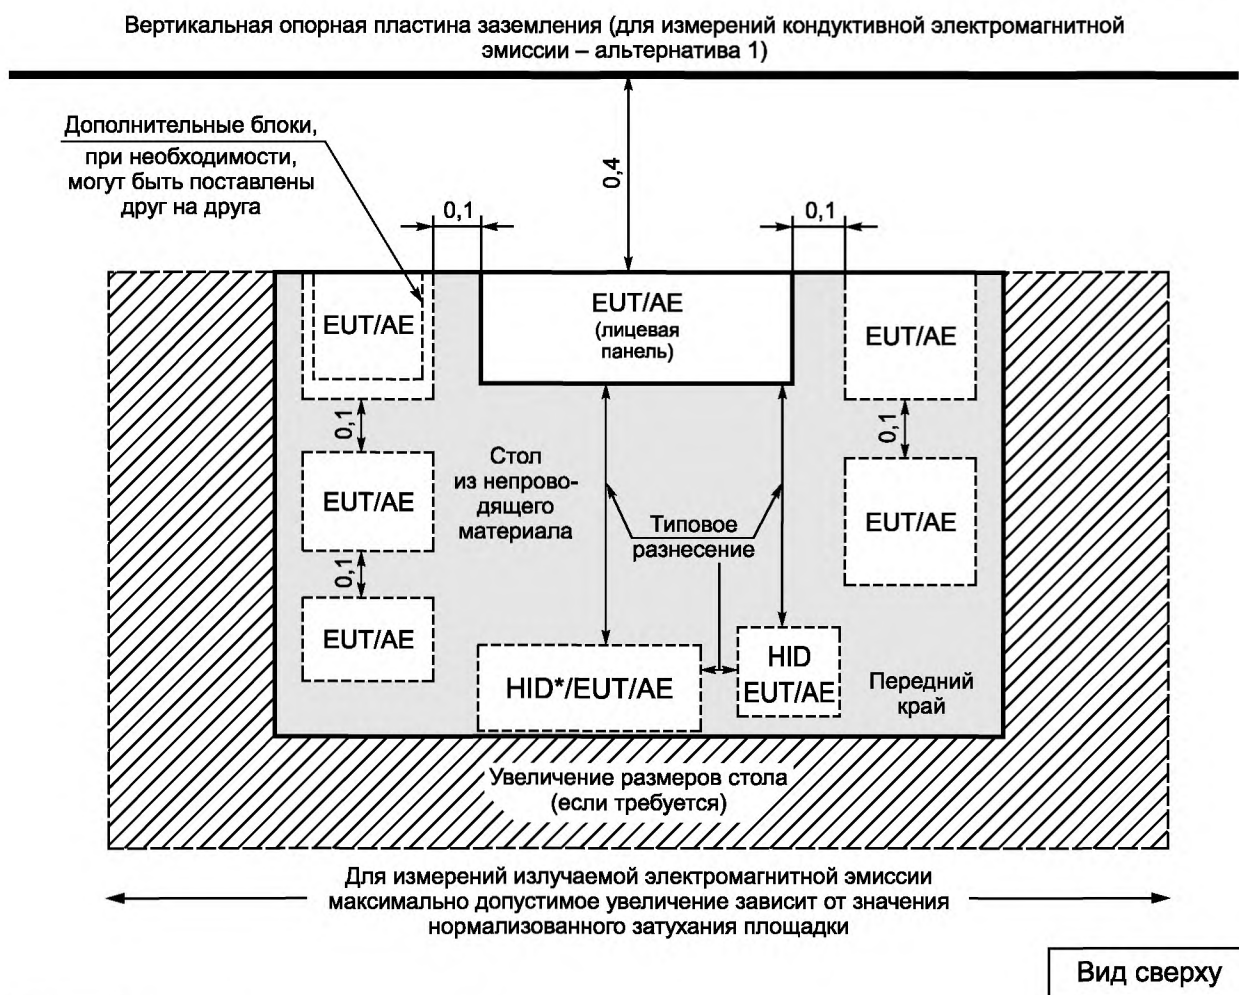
Вертикальная опорная пластина заземления (для измерений кондуктивной электромагнитной эмиссии – альтернатива 1)

Дополнительные блоки, при необходимости, могут быть поставлены друг на друга

0,4

0,1

0,1

EUT/AE

EUT/AE
(лицевая панель)

EUT/AE

0,1

0,1

EUT/AE

Стол из непроводящего материала

Типовое разнесение

EUT/AE

0,1

EUT/AE

HID*/EUT/AE

HID
EUT/AE

Передний край

Увеличение размеров стола (если требуется)

Для измерений излучаемой электромагнитной эмиссии максимально допустимое увеличение зависит от значения нормализованного затухания площадки

Вид сверху